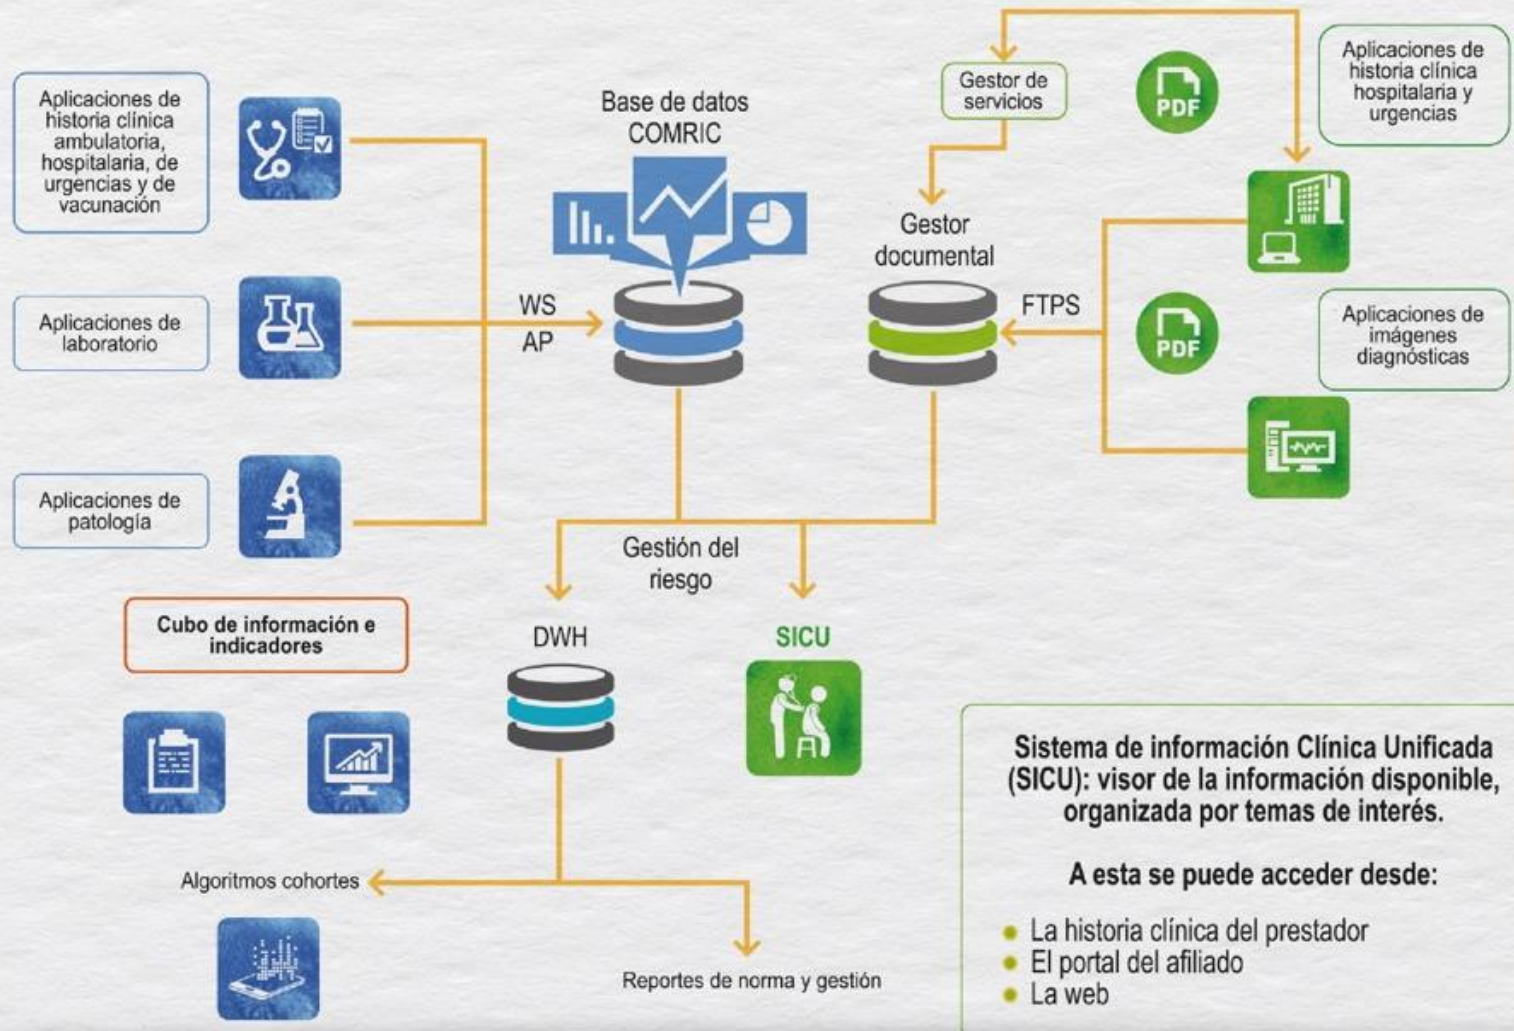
Aplicaciones de historia clínica ambulatoria, hospitalaria, de urgencias y de vacunación

Aplicaciones de laboratorio

Aplicaciones de patología

Base de datos COMRIC

WS
AP

Gestor de servicios

Gestor documental

FTPS

PDF

PDF

Aplicaciones de historia clínica hospitalaria y urgencias

Aplicaciones de imágenes diagnósticas

Gestión del riesgo

Cubo de información e indicadores

DWH

SICU

Algoritmos cohortes

Reportes de norma y gestión

Sistema de información Clínica Unificada (SICU): visor de la información disponible, organizada por temas de interés.

A esta se puede acceder desde:

• La historia clínica del prestador
• El portal del afiliado
• La web